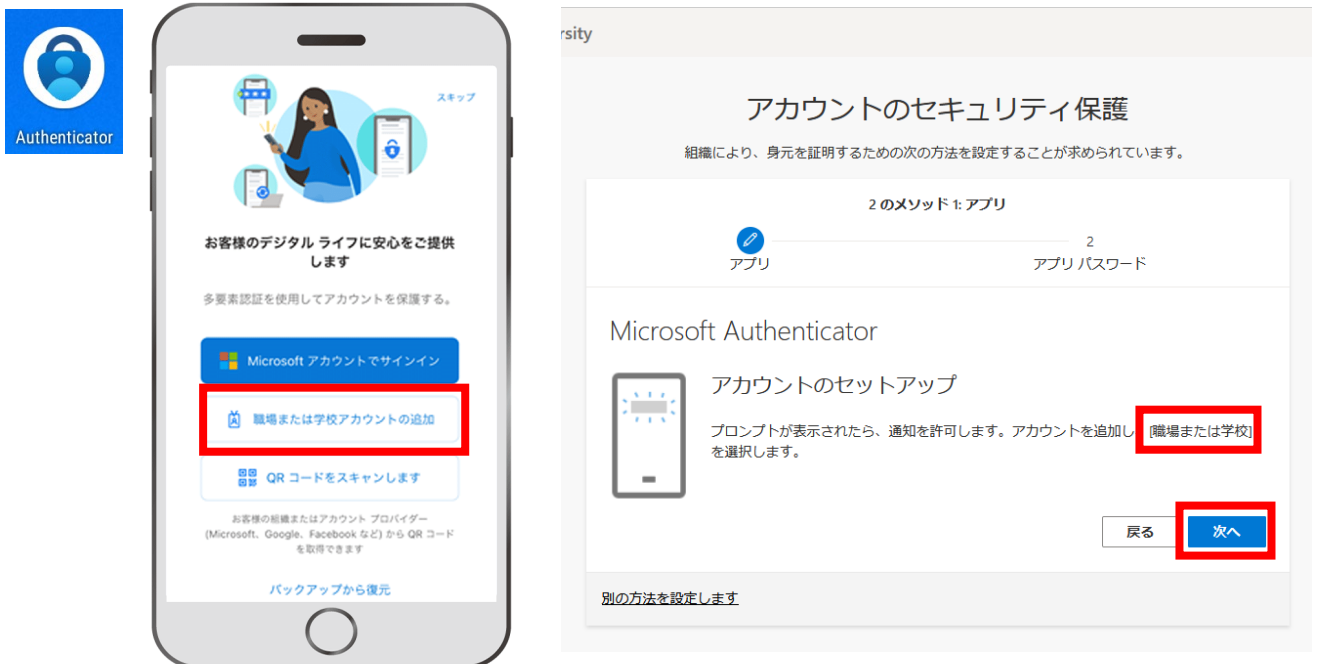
Authenticator

スキップ

お客様のデジタル ライフに安心をご提供します

多要素認証を使用してアカウントを保護する。

Microsoft アカウントでサインイン

職場または学校アカウントの追加

QR コードをスキャンします

お客様の組織またはアカウント プロバイダー (Microsoft、Google、Facebook など) から QR コードを取得できます

バックアップから復元

rsity

アカウントのセキュリティ保護

組織により、身元を証明するための次の方法を設定することが求められています。

2 のメソッド 1: アプリ

アプリ

2

アプリ パスワード

Microsoft Authenticator

アカウントのセットアップ

プロンプトが表示されたら、通知を許可します。アカウントを追加し、[職場または学校] を選択します。

戻る

次へ

別の方法を設定します